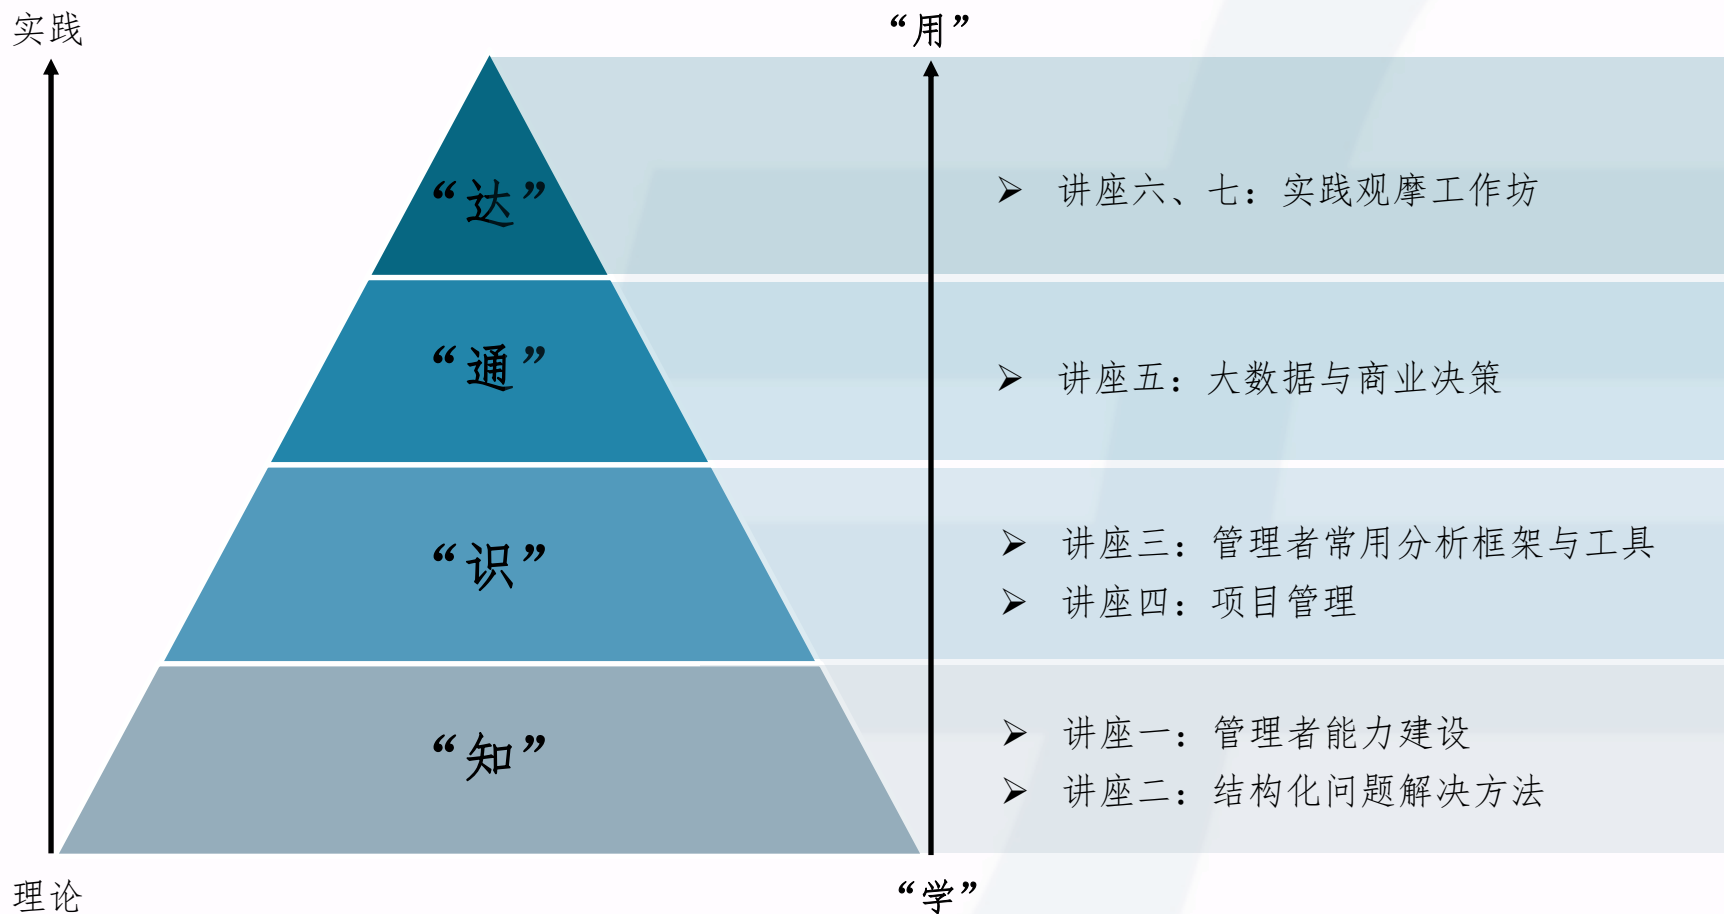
实践

“用”

“达”

➢ 讲座六、七：实践观摩工作坊

“通”

➢ 讲座五：大数据与商业决策

“识”

➢ 讲座三：管理者常用分析框架与工具
➢ 讲座四：项目管理

“知”

➢ 讲座一：管理者能力建设
➢ 讲座二：结构化问题解决方法

理论

“学”